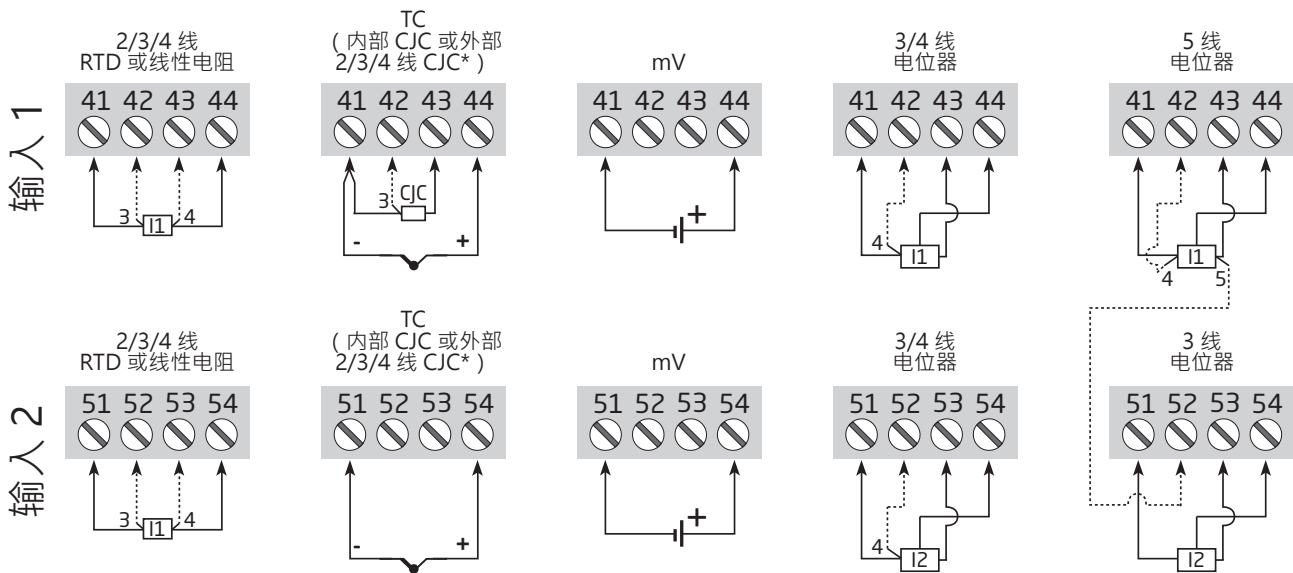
输入 1

2/3/4 线
RTD 或线性电阻

41 42 43 44

3 I1 4

TC
( 内部 CJC 或外部
2/3/4 线 CJC* )

41 42 43 44

3 CJC

- +

mV

41 42 43 44

+

3/4 线
电位器

41 42 43 44

4 I1

5 线
电位器

41 42 43 44

I1
4 5

输入 2

2/3/4 线
RTD 或线性电阻

51 52 53 54

3 I1 4

TC
( 内部 CJC 或外部
2/3/4 线 CJC* )

51 52 53 54

- +

mV

51 52 53 54

+

3/4 线
电位器

51 52 53 54

4 I2

3 线
电位器

51 52 53 54

I2